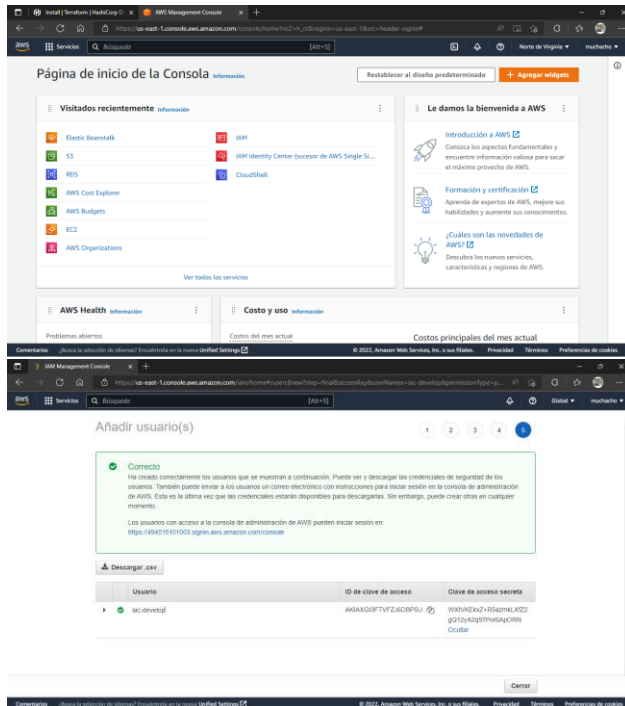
Install | Terraform | HashiCorp D... × AWS Management Console × +

https://us-east-1.console.aws.amazon.com/console/home?nc2=h_ct&region=us-east-1&src=header-signin#

aws Servicios Búsqueda [Alt+S] Norte de Virginia ▾ muchacho ▾

Página de inicio de la Consola Información

Restablecer al diseño predeterminado + Agregar widgets

Visitados recientemente Información

Elastic Beanstalk
S3
RDS
AWS Cost Explorer
AWS Budgets
EC2
AWS Organizations
IAM
IAM Identity Center (sucesor de AWS Single Si...
CloudShell

Ver todos los servicios

Le damos la bienvenida a AWS

Introducción a AWS
Conozca los aspectos fundamentales y encuentre información valiosa para sacar el máximo provecho de AWS.

Formación y certificación
Aprenda de expertos de AWS, mejore sus habilidades y aumente sus conocimientos.

¿Cuáles son las novedades de AWS?
Descubra los nuevos servicios, características y regiones de AWS.

AWS Health Información

Problemas abiertos

Costo y uso Información

Costos del mes actual

Costos principales del mes actual

Comentarios ¿Busca la selección de idiomas? Encuéntrela en la nueva Unified Settings © 2022, Amazon Web Services, Inc. o sus filiales. Privacidad Términos Preferencias de cookies

IAM Management Console × +

https://us-east-1.console.aws.amazon.com/iam/home#/users$new?step=final&accessKey&userNames=iac-develop&permissionType=p...

aws Servicios Búsqueda [Alt+S] Global ▾ muchacho ▾

Añadir usuario(s)

1 2 3 4 5

Correcto
Ha creado correctamente los usuarios que se muestran a continuación. Puede ver y descargar las credenciales de seguridad de los usuarios. También puede enviar a los usuarios un correo electrónico con instrucciones para iniciar sesión en la consola de administración de AWS. Esta es la última vez que las credenciales estarán disponibles para descargarlas. Sin embargo, puede crear otras en cualquier momento.

Los usuarios con acceso a la consola de administración de AWS pueden iniciar sesión en: https://494515101003.signin.aws.amazon.com/console

Descargar .csv

| | Usuario | ID de clave de acceso | Clave de acceso secreta |
|---|---|---|---|
| ▸ | iac-develop | AKIAXGI3FTVFZJ6DBPSU | WXtVKEkxZ+R5azmkLXf22gQ12yA2q97Por6ApORN Ocultar |

Cerrar

Comentarios ¿Busca la selección de idiomas? Encuéntrela en la nueva Unified Settings © 2022, Amazon Web Services, Inc. o sus filiales. Privacidad Términos Preferencias de cookies